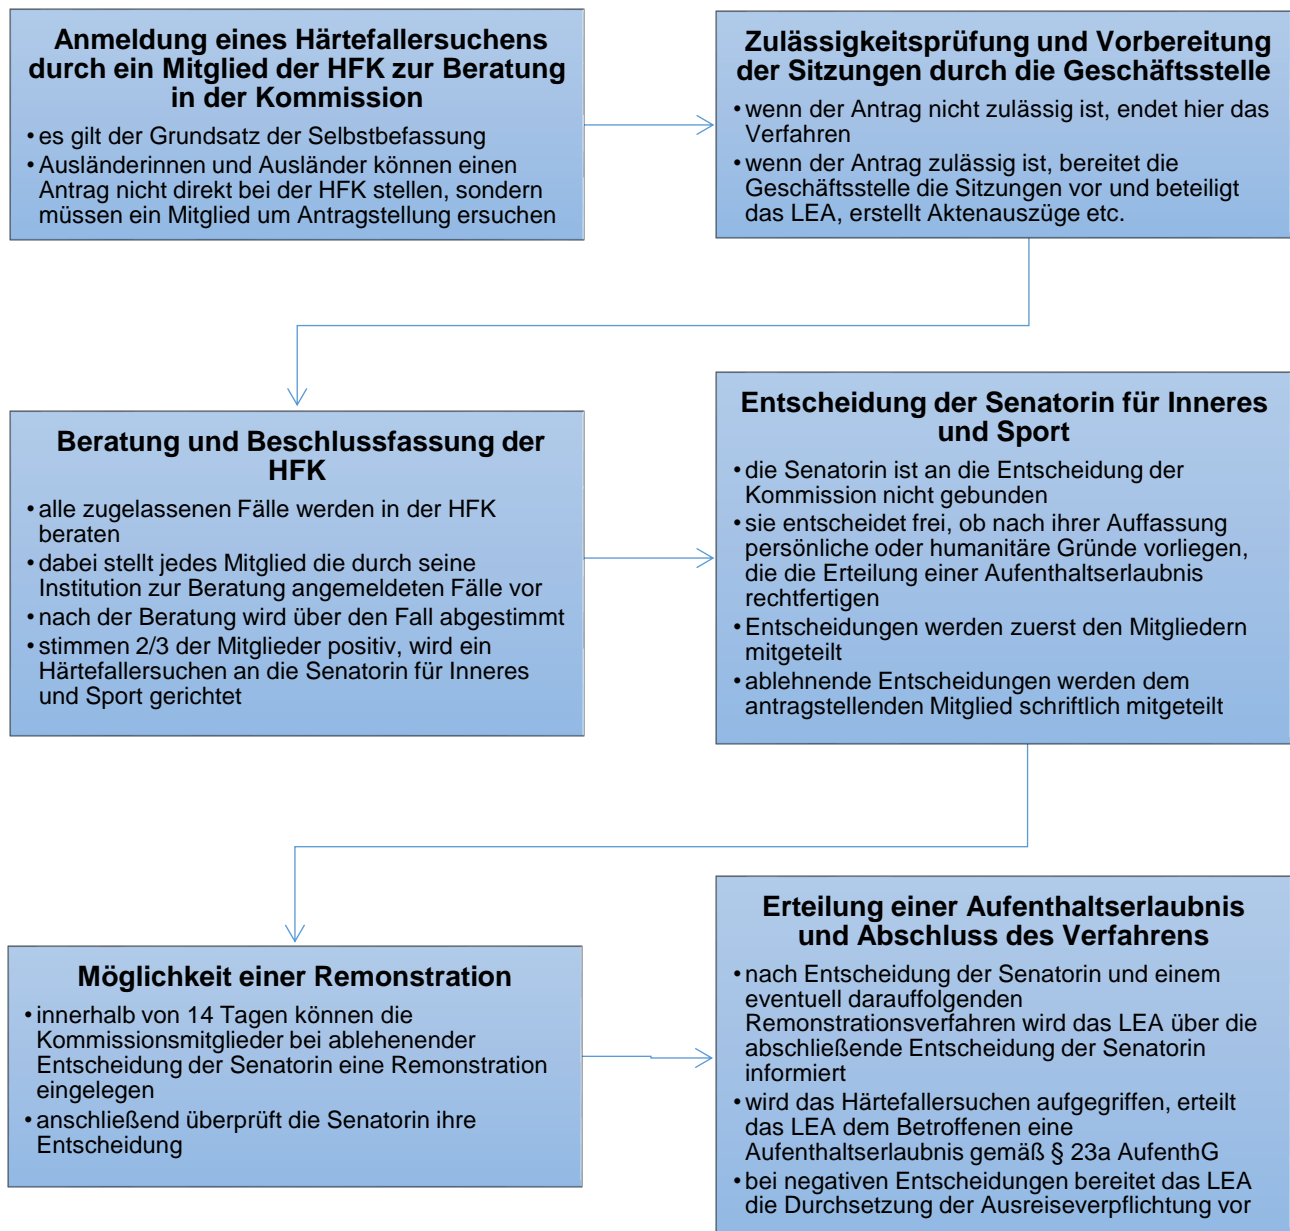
Anmeldung eines Härtefallersuchens durch ein Mitglied der HFK zur Beratung in der Kommission

• es gilt der Grundsatz der Selbstbefassung
• Ausländerinnen und Ausländer können einen Antrag nicht direkt bei der HFK stellen, sondern müssen ein Mitglied um Antragstellung ersuchen

Zulässigkeitsprüfung und Vorbereitung der Sitzungen durch die Geschäftsstelle

• wenn der Antrag nicht zulässig ist, endet hier das Verfahren
• wenn der Antrag zulässig ist, bereitet die Geschäftsstelle die Sitzungen vor und beteiligt das LEA, erstellt Aktenauszüge etc.

Beratung und Beschlussfassung der HFK

• alle zugelassenen Fälle werden in der HFK beraten
• dabei stellt jedes Mitglied die durch seine Institution zur Beratung angemeldeten Fälle vor
• nach der Beratung wird über den Fall abgestimmt
• stimmen 2/3 der Mitglieder positiv, wird ein Härtefallersuchen an die Senatorin für Inneres und Sport gerichtet

Entscheidung der Senatorin für Inneres und Sport

• die Senatorin ist an die Entscheidung der Kommission nicht gebunden
• sie entscheidet frei, ob nach ihrer Auffassung persönliche oder humanitäre Gründe vorliegen, die die Erteilung einer Aufenthaltserlaubnis rechtfertigen
• Entscheidungen werden zuerst den Mitgliedern mitgeteilt
• ablehnende Entscheidungen werden dem antragstellenden Mitglied schriftlich mitgeteilt

Möglichkeit einer Remonstration

• innerhalb von 14 Tagen können die Kommissionsmitglieder bei ablehenender Entscheidung der Senatorin eine Remonstration eingelegen
• anschließend überprüft die Senatorin ihre Entscheidung

Erteilung einer Aufenthaltserlaubnis und Abschluss des Verfahrens

• nach Entscheidung der Senatorin und einem eventuell darauffolgenden Remonstrationsverfahren wird das LEA über die abschließende Entscheidung der Senatorin informiert
• wird das Härtefallersuchen aufgegriffen, erteilt das LEA dem Betroffenen eine Aufenthaltserlaubnis gemäß § 23a AufenthG
• bei negativen Entscheidungen bereitet das LEA die Durchsetzung der Ausreiseverpflichtung vor